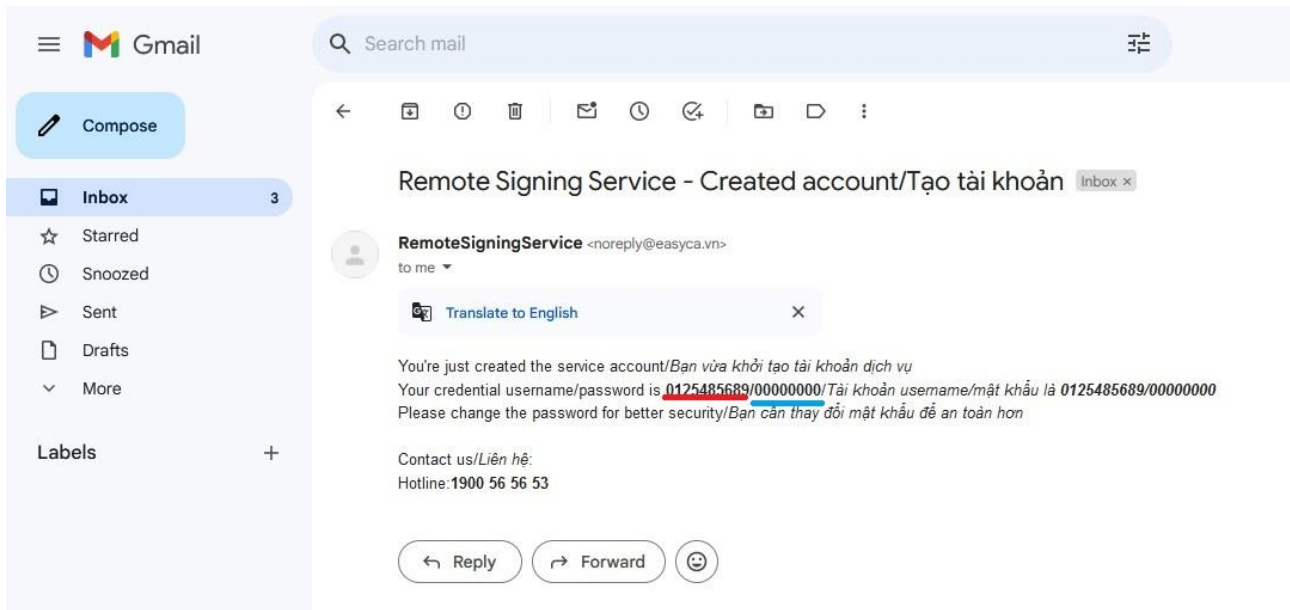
Gmail

Search mail

Compose

Inbox 3
Starred
Snoozed
Sent
Drafts
More

Labels +

Remote Signing Service - Created account/Tạo tài khoản Inbox ×

RemoteSigningService <noreply@easyca.vn>
to me

Translate to English ×

You're just created the service account/Bạn vừa khởi tạo tài khoản dịch vụ
Your credential username/password is 0125485689/00000000/Tài khoản username/mật khẩu là 0125485689/00000000
Please change the password for better security/Bạn cần thay đổi mật khẩu để an toàn hơn

Contact us/Liên hệ:
Hotline:1900 56 56 53

Reply Forward